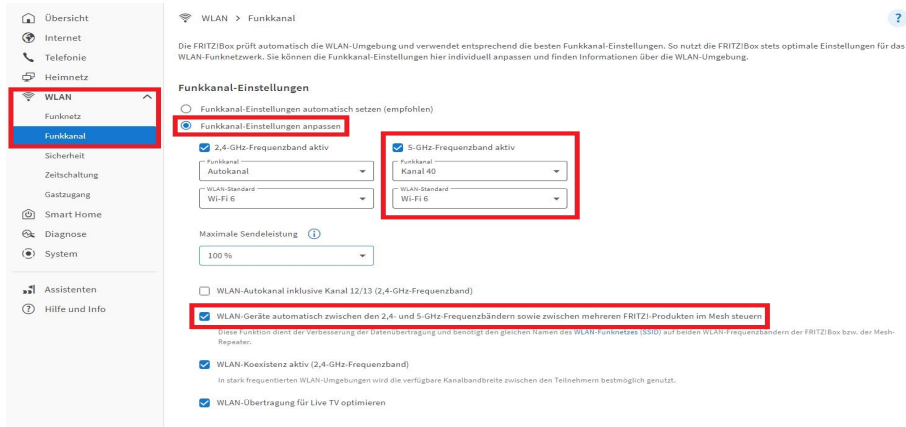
Übersicht
Internet
Telefonie
Heimnetz
WLAN
Funknetz
Funkkanal
Sicherheit
Zeitschaltung
Gastzugang
Smart Home
Diagnose
System
Assistenten
Hilfe und Info

WLAN > Funkkanal

?

Die FRITZ!Box prüft automatisch die WLAN-Umgebung und verwendet entsprechend die besten Funkkanal-Einstellungen. So nutzt die FRITZ!Box stets optimale Einstellungen für das WLAN-Funknetzwerk. Sie können die Funkkanal-Einstellungen hier individuell anpassen und finden Informationen über die WLAN-Umgebung.

Funkkanal-Einstellungen

Funkkanal-Einstellungen automatisch setzen (empfohlen)

Funkkanal-Einstellungen anpassen

2,4-GHz-Frequenzband aktiv

Funkkanal
Autokanal

WLAN-Standard
Wi-Fi 6

5-GHz-Frequenzband aktiv

Funkkanal
Kanal 40

WLAN-Standard
Wi-Fi 6

Maximale Sendeleistung

100 %

WLAN-Autokanal inklusive Kanal 12/13 (2,4-GHz-Frequenzband)

WLAN-Geräte automatisch zwischen den 2,4- und 5-GHz-Frequenzbändern sowie zwischen mehreren FRITZ!-Produkten im Mesh steuern

Diese Funktion dient der Verbesserung der Datenübertragung und benötigt den gleichen Namen des WLAN-Funknetzes (SSID) auf beiden WLAN-Frequenzbändern der FRITZ!Box bzw. der Mesh-Repeater.

WLAN-Koexistenz aktiv (2,4-GHz-Frequenzband)

In stark frequentierten WLAN-Umgebungen wird die verfügbare Kanalbandbreite zwischen den Teilnehmern bestmöglich genutzt.

WLAN-Übertragung für Live TV optimieren